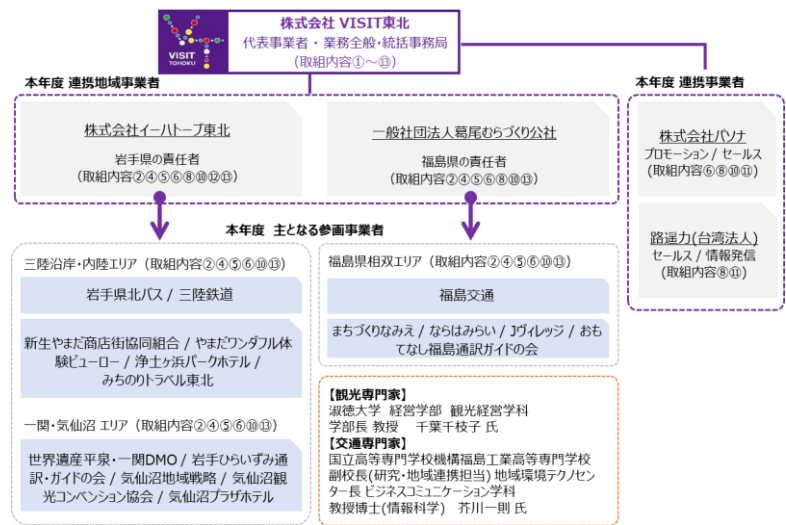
VISIT TOHOKU

株式会社 VISIT東北
代表事業者 ・ 業務全般・統括事務局
(取組内容①～⑬)

本年度 連携地域事業者

株式会社イーハトーブ東北
岩手県の責任者
(取組内容②④⑤⑥⑧⑩⑫⑬)

一般社団法人葛尾むらづくり公社
福島県の責任者
(取組内容②④⑤⑥⑧⑩⑬)

本年度 連携事業者

株式会社パソナ
プロモーション / セールス
(取組内容⑥⑧⑩⑪)

路遥力(台湾法人)
セールス / 情報発信
(取組内容⑧⑪)

本年度 主となる参画事業者

三陸沿岸・内陸エリア (取組内容②④⑤⑥⑩⑬)

岩手県北バス / 三陸鉄道

新生やまだ商店街協同組合 / やまだワンダフル体験ビューロー / 浄土ヶ浜パークホテル / みちのりトラベル東北

一関・気仙沼 エリア (取組内容②④⑤⑥⑩⑬)

世界遺産平泉・一関DMO / 岩手ひらいずみ通訳・ガイドの会 / 気仙沼地域戦略 / 気仙沼観光コンベンション協会 / 気仙沼プラザホテル

福島県相双エリア (取組内容②④⑤⑥⑩⑬)

福島交通

まちづくりなみえ / ならはみらい / Jヴィレッジ / おもてなし福島通訳ガイドの会

【観光専門家】
淑徳大学 経営学部 観光経営学科
学部長 教授 千葉千枝子 氏
【交通専門家】
国立高等専門学校機構福島工業高等専門学校
副校長(研究・地域連携担当) 地域環境テクノセンター長 ビジネスコミュニケーション学科
教授博士(情報科学) 芥川一則 氏